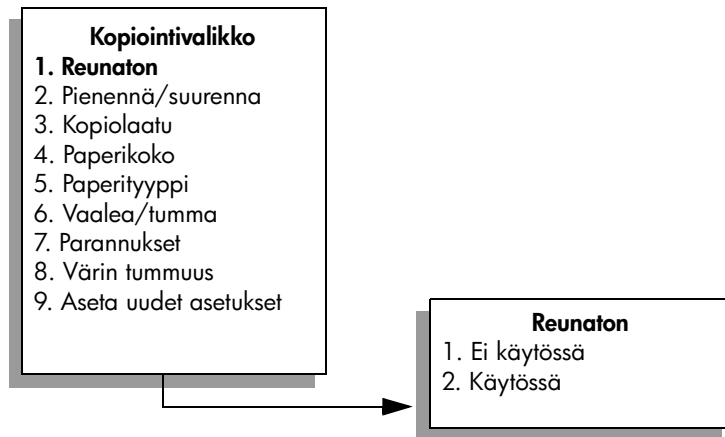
**Kopiointivalikko**
**1. Reunaton**
2. Pienennä/suurenna
3. Kopiolaatu
4. Paperikoko
5. Paperityyppi
6. Vaalea/tumma
7. Parannukset
8. Värin tummuus
9. Aseta uudet asetukset

**Reunaton**
1. Ei käytössä
2. Käytössä